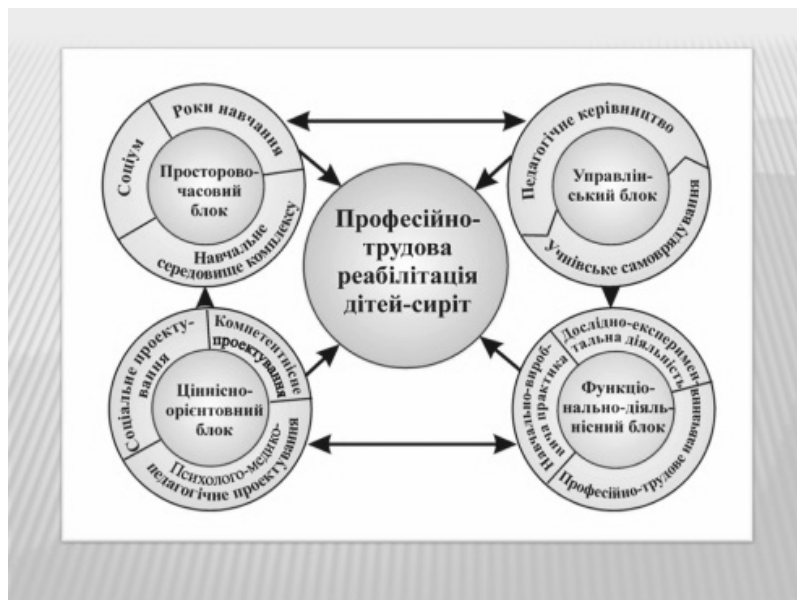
Професійно-трудова реабілітація дітей-сиріт

Просторово-часовий блок

Роки навчання

Соціум

Навчальне середовище комплексу

Управлінський блок

Педагогічне керівництво

Учнівське самоврядування

Ціннісно-орієнтовний блок

Компетентнісне проектування

Соціальне проектування

Психолого-медико-педагогічне проектування

Функціонально-діяльнісний блок

Дослідно-експериментальна діяльність

Навчально-виробнича практика

Професійно-трудове навчання